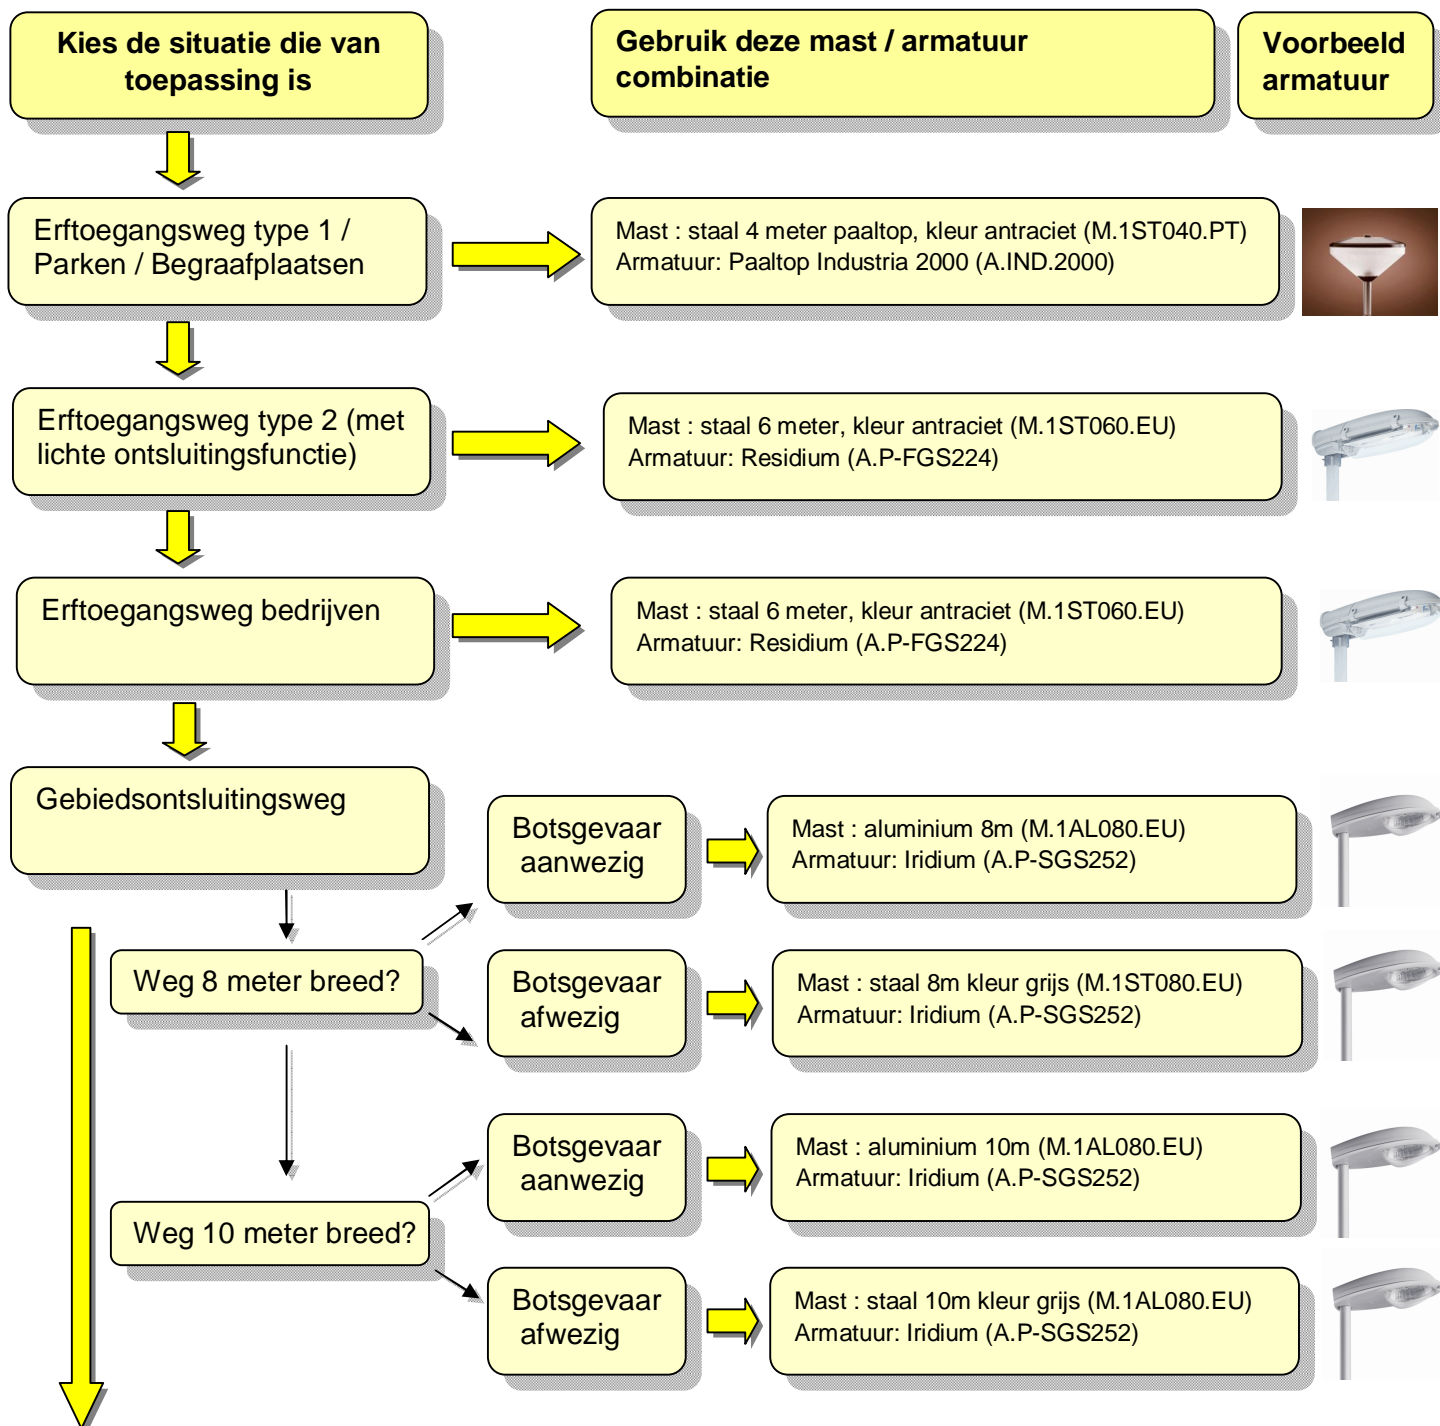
Kies de situatie die van toepassing is

Gebruik deze mast / armatuur combinatie

Voorbeeld armatuur

Erftoegangsweg type 1 / Parken / Begraafplaatsen

Mast : staal 4 meter paaltop, kleur antraciet (M.1ST040.PT)
Armatuur: Paaltop Industria 2000 (A.IND.2000)

Erftoegangsweg type 2 (met lichte ontsluitingsfunctie)

Mast : staal 6 meter, kleur antraciet (M.1ST060.EU)
Armatuur: Residium (A.P-FGS224)

Erftoegangsweg bedrijven

Mast : staal 6 meter, kleur antraciet (M.1ST060.EU)
Armatuur: Residium (A.P-FGS224)

Gebiedsontsluitingsweg

Weg 8 meter breed?

Botsgevaar aanwezig

Mast : aluminium 8m (M.1AL080.EU)
Armatuur: Iridium (A.P-SGS252)

Botsgevaar afwezig

Mast : staal 8m kleur grijs (M.1ST080.EU)
Armatuur: Iridium (A.P-SGS252)

Weg 10 meter breed?

Botsgevaar aanwezig

Mast : aluminium 10m (M.1AL080.EU)
Armatuur: Iridium (A.P-SGS252)

Botsgevaar afwezig

Mast : staal 10m kleur grijs (M.1AL080.EU)
Armatuur: Iridium (A.P-SGS252)